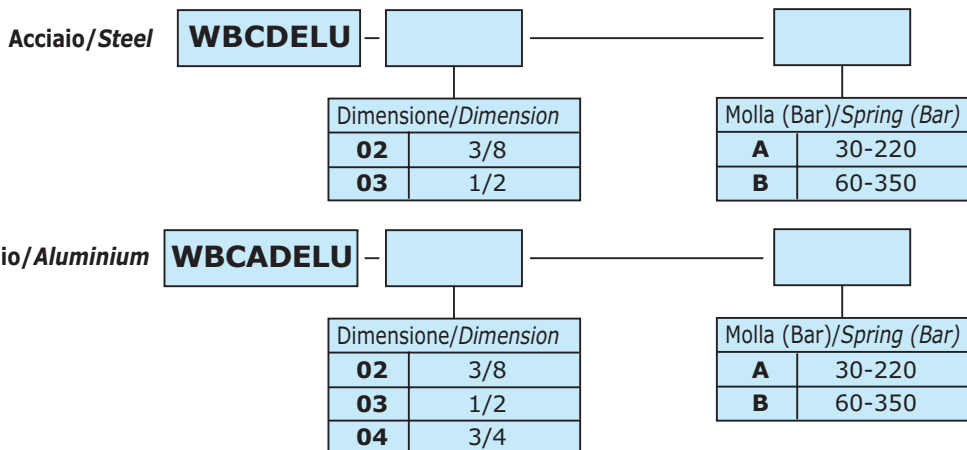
Acciaio/*Steel* **WBCDELU** –

| Dimensione/*Dimension* | |
|---|---|
| **02** | 3/8 |
| **03** | 1/2 |

| Molla (Bar)/*Spring (Bar)* | |
|---|---|
| **A** | 30-220 |
| **B** | 60-350 |

io/*Aluminium* **WBCADELU** –

| Dimensione/*Dimension* | |
|---|---|
| **02** | 3/8 |
| **03** | 1/2 |
| **04** | 3/4 |

| Molla (Bar)/*Spring (Bar)* | |
|---|---|
| **A** | 30-220 |
| **B** | 60-350 |